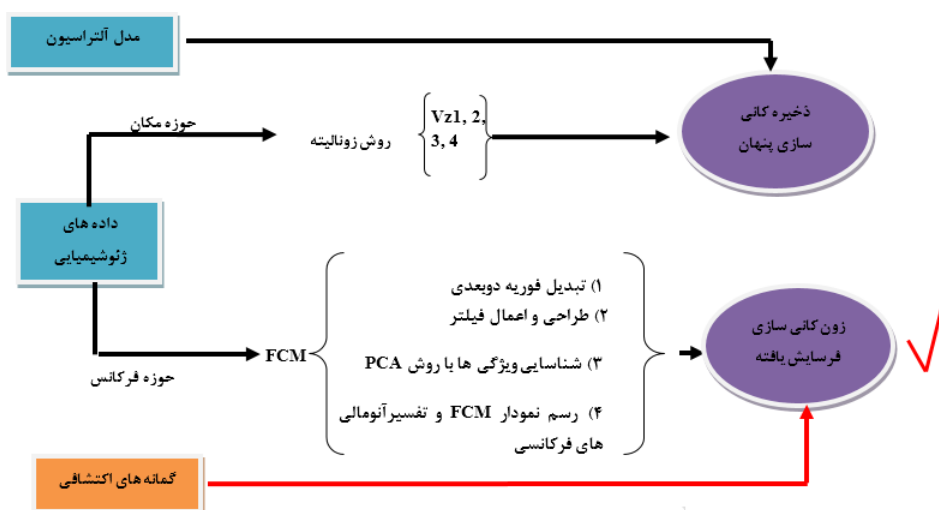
مدل آلتراسیون

ذخیره کانی سازی پنهان

حوزه مکان

روش زونالیته

Vz1, 2, 3, 4

داده های ژئوشیمیایی

۱) تبدیل فوریه دوبعدی
۲) طراحی و اعمال فیلتر

FCM

۳) شناسایی ویژگی ها با روش PCA

حوزه فرکانس

۴) رسم نمودار FCM و تفسیرآنومالی های فرکانسی

زون کانی سازی فرسایش یافته

گمانه های اکتشافی